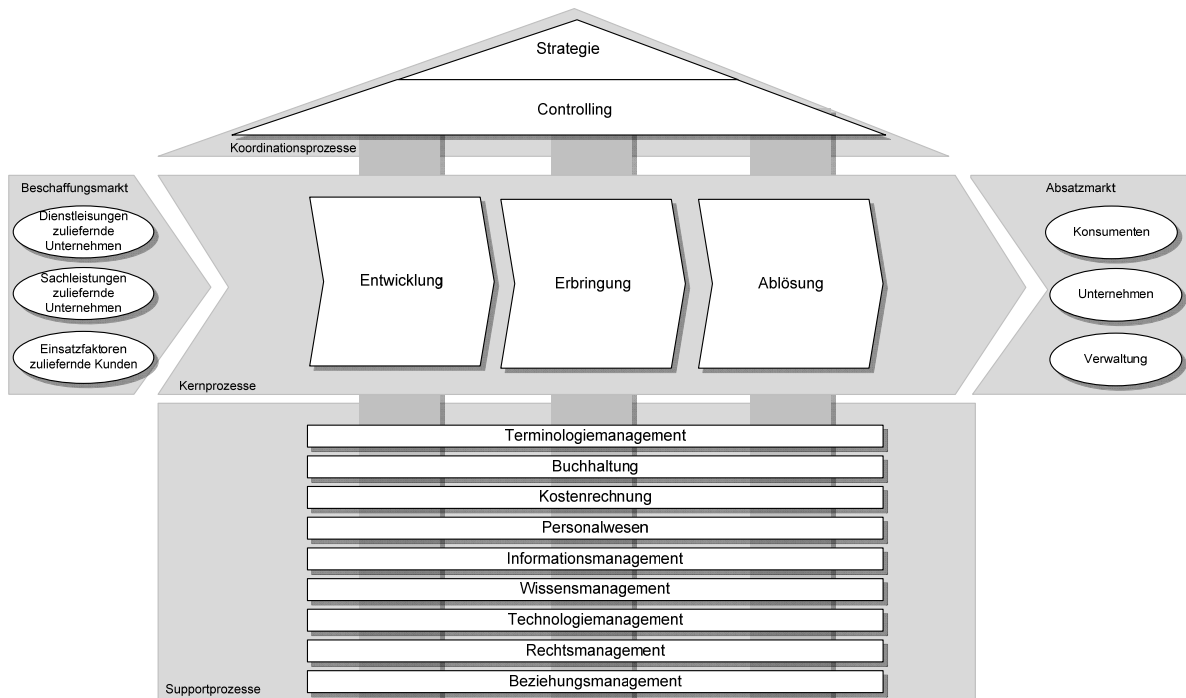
Strategie

Controlling

Koordinationsprozesse

Beschaffungsmarkt

Dienstleisungen zuliefernde Unternehmen

Sachleistungen zuliefernde Unternehmen

Einsatzfaktoren zuliefernde Kunden

Entwicklung

Erbringung

Ablösung

Kernprozesse

Absatzmarkt

Konsumenten

Unternehmen

Verwaltung

Terminologiemanagement

Buchhaltung

Kostenrechnung

Personalwesen

Informationsmanagement

Wissensmanagement

Technologiemanagement

Rechtsmanagement

Beziehungsmanagement

Supportprozesse